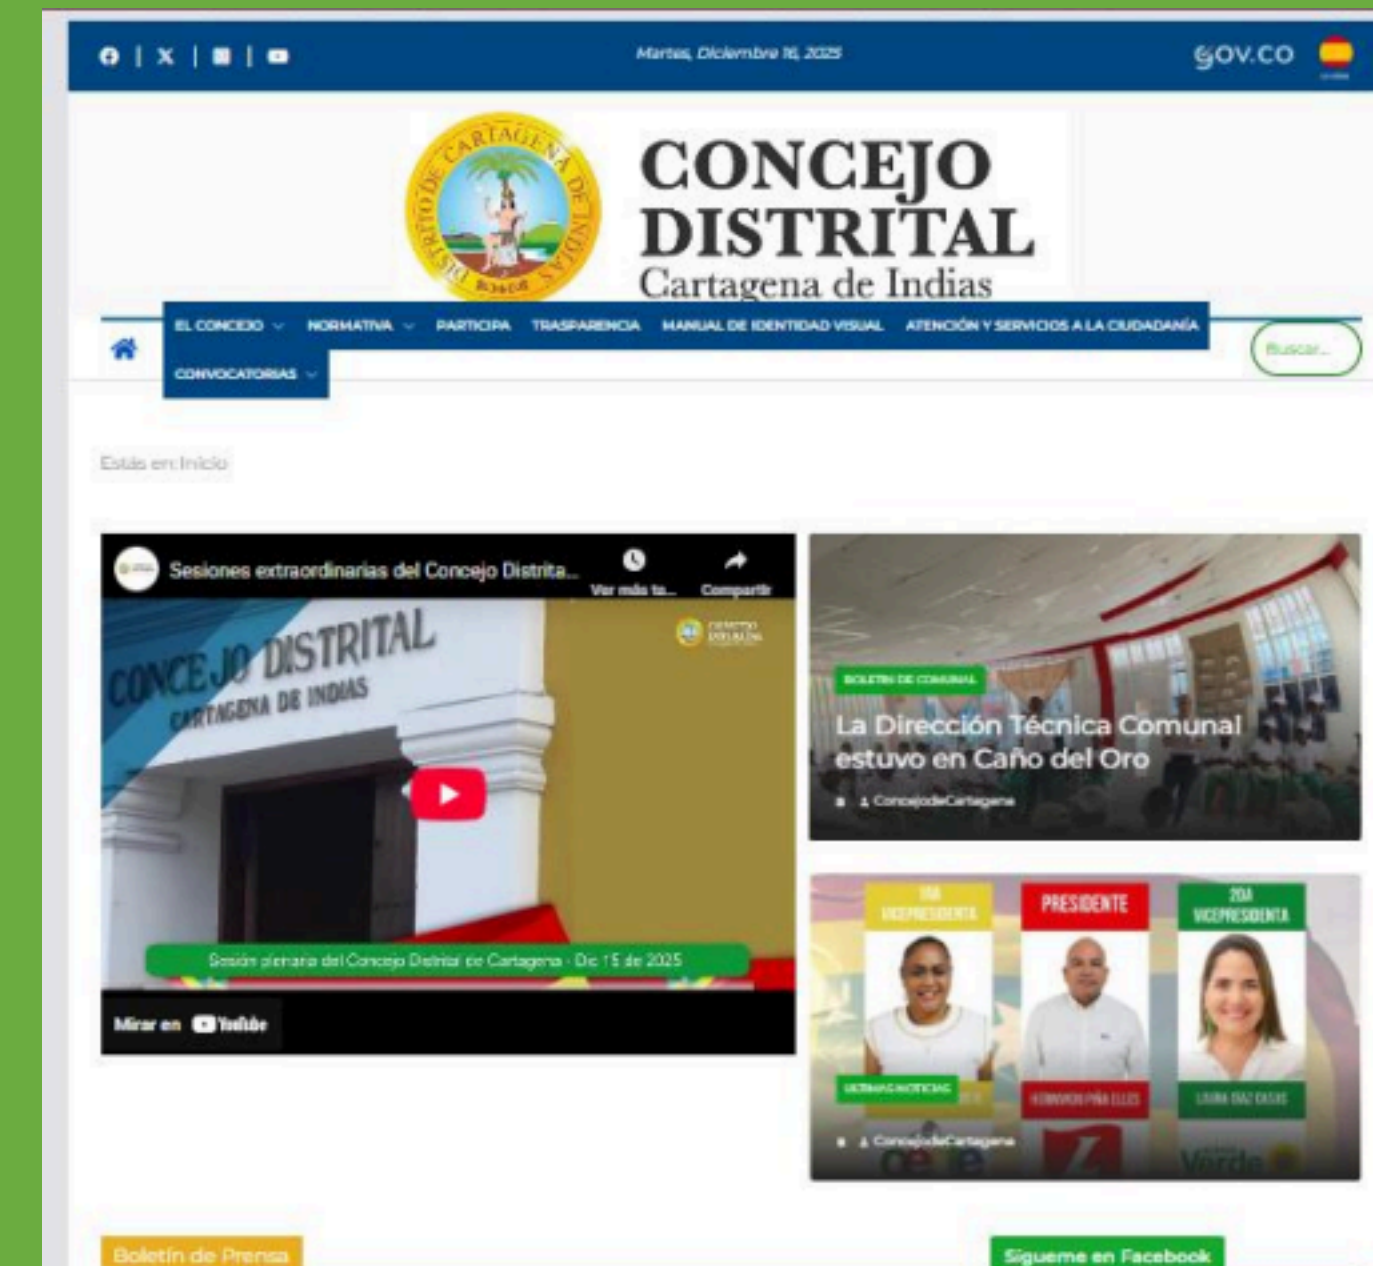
Martes, Diciembre 16, 2025

GOV.CO

DISTRITO DE CARTAGENA DE INDIAS

CONCEJO DISTRITAL
Cartagena de Indias

EL CONCEJO NORMATIVA PARTICIPA TRASPARENCIA MANUAL DE IDENTIDAD VISUAL ATENCIÓN Y SERVICIOS A LA CIUDADANÍA CONVOCATORIAS

Buscar...

Estás en: Inicio

Sesiones extraordinarias del Concejo Distrita...

Ver más ta... Compartir

CONCEJO DISTRITAL
CARTAGENA DE INDIAS

Sesión plenaria del Concejo Distrital de Cartagena - Dic 15 de 2025

Mirar en YouTube

BOLETIN DE COMUNAL

La Dirección Técnica Comunal estuvo en Caño del Oro

ConcejodeCartagena

1RA VICEPRESIDENTA

PRESIDENTE

2DA VICEPRESIDENTA

ULTIMAS NOTICIAS

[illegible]

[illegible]

ConcejodeCartagena

Boletín de Prensa

Sígueme en Facebook